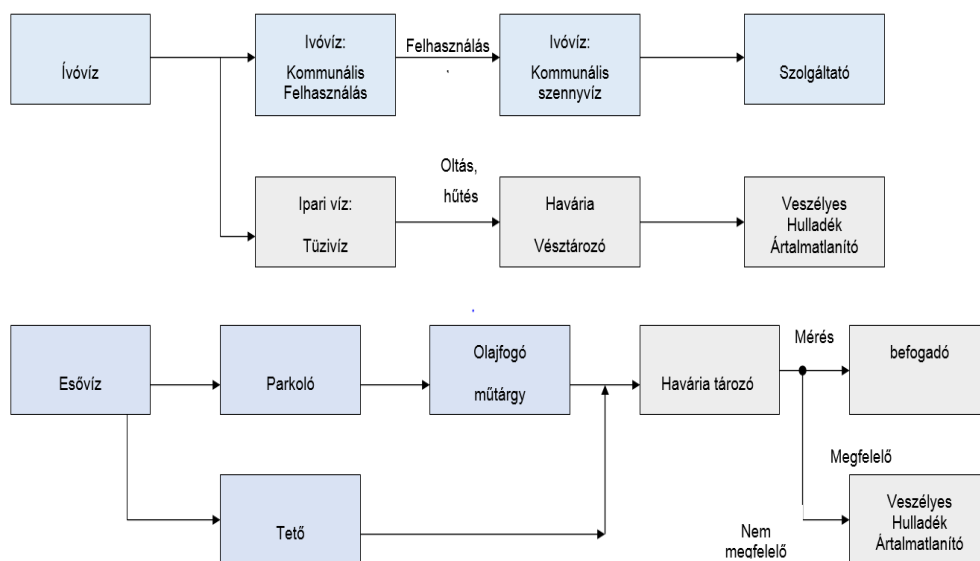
Ívóvíz

Ivóvíz:
Kommunális Felhasználás

Felhasználás

Ivóvíz:
Kommunális szennyvíz

Szolgáltató

Oltás, hűtés

Ipari víz:
Tüzivíz

Havária
Vésztározó

Veszélyes Hulladék Ártalmatlanító

Esővíz

Parkoló

Olajfogó műtárgy

Havária tározó

Mérés

befogadó

Tető

Megfelelő

Nem megfelelő

Veszélyes Hulladék Ártalmatlanító